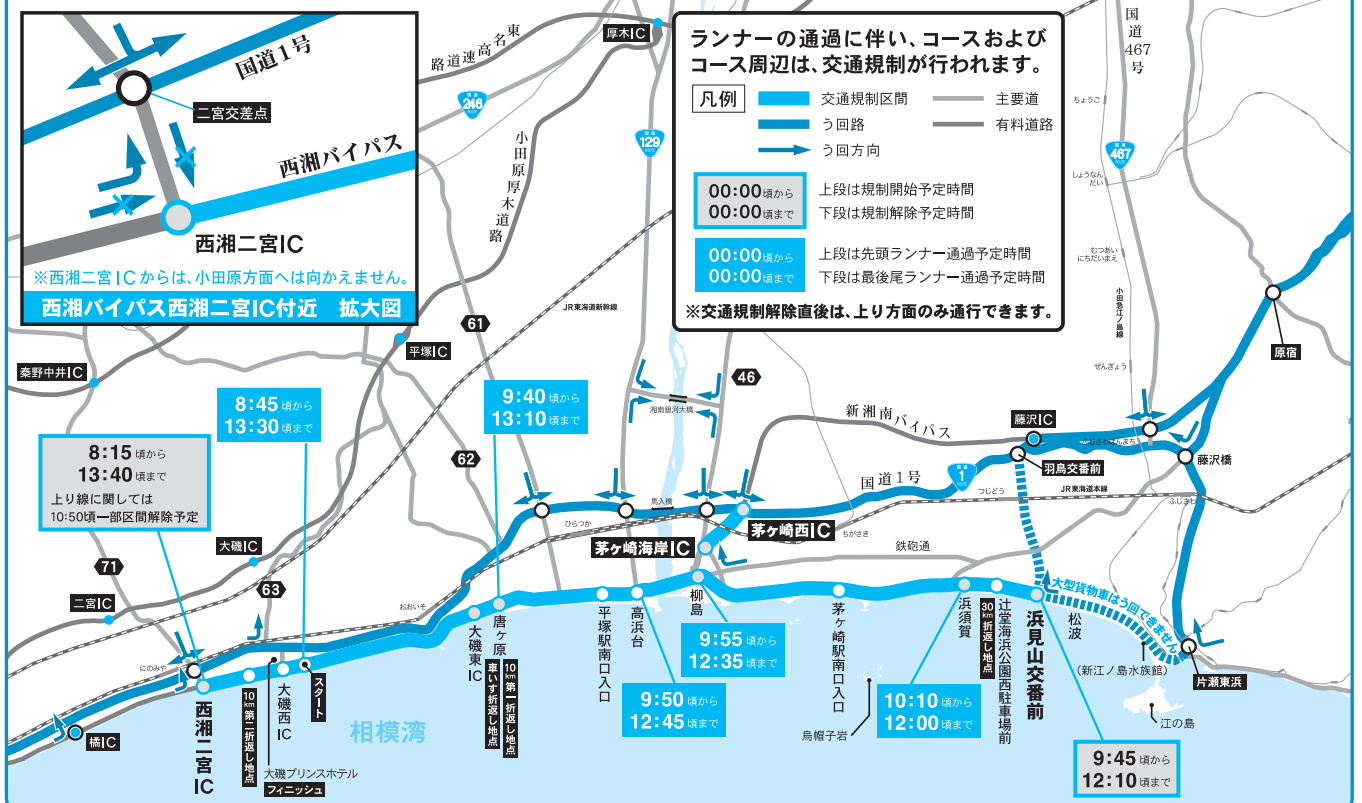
国道1号

二宮交差点

西湘バイパス

西湘二宮IC

※西湘二宮ICからは、小田原方面へは向かえません。

西湘バイパス西湘二宮IC付近　拡大図

東名高速道路

厚木IC

ランナーの通過に伴い、コースおよびコース周辺は、交通規制が行われます。

凡例

交通規制区間
う回路
う回方向
主要道
有料道路

00:00頃から
00:00頃まで
上段は規制開始予定時間
下段は規制解除予定時間

00:00頃から
00:00頃まで
上段は先頭ランナー通過予定時間
下段は最後尾ランナー通過予定時間

※交通規制解除直後は、上り方面のみ通行できます。

国道467号

246

129

467

小田原厚木道路

JR東海道新幹線

小田急江ノ島線

61

平塚IC

秦野中井IC

8:45頃から
13:30頃まで

9:40頃から
13:10頃まで

46

湘南銀河大橋

新湘南バイパス

藤沢IC

原宿

8:15頃から
13:40頃まで
上り線に関しては
10:50頃一部区間解除予定

62

馬入橋

国道1号

1

羽鳥交番前

藤沢橋

JR東海道本線

大磯IC

茅ケ崎海岸IC

茅ケ崎西IC

鉄砲通

71

63

二宮IC

大磯東IC

唐ケ原

平塚駅南口入口

高浜台

柳島

茅ケ崎駅南口入口

浜須賀

辻堂海浜公園西駐車場前

浜見山交番前

松波

大型貨物車はう回できません

10km第二折返し地点

大磯西IC

スタート

車いす折返し地点

10km第一折返し地点

9:55頃から
12:35頃まで

9:50頃から
12:45頃まで

10:10頃から
12:00頃まで

30km折返し地点

(新江ノ島水族館)

片瀬東浜

江の島

西湘二宮IC

橘IC

大磯プリンスホテル

フィニッシュ

相模湾

烏帽子岩

9:45頃から
12:10頃まで